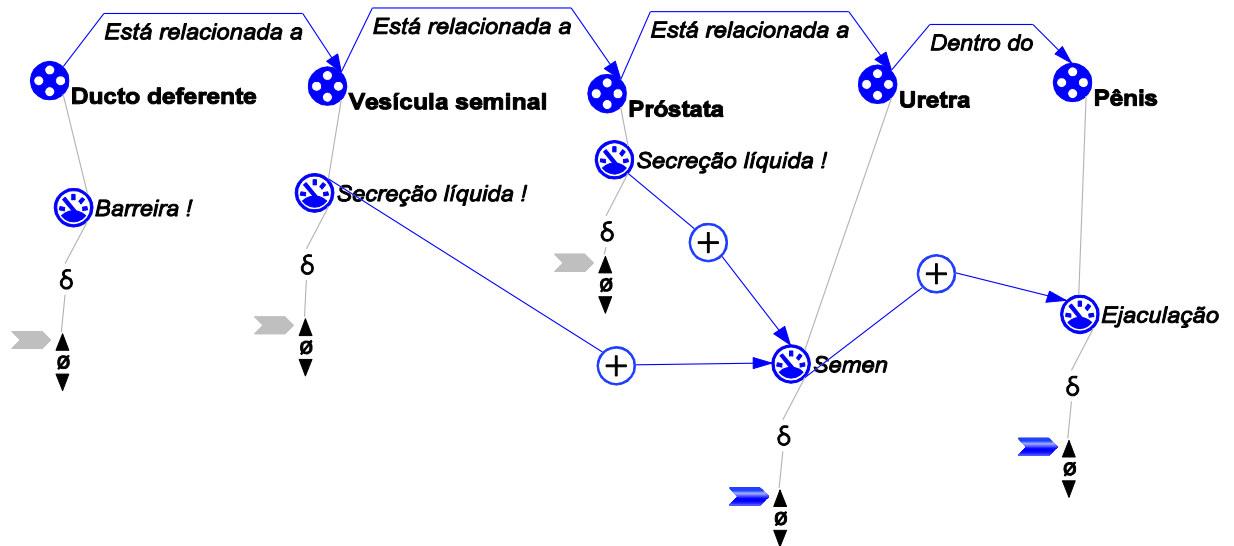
Está relacionada a
Está relacionada a
Está relacionada a
Dentro do

Ducto deferente
Vesícula seminal
Próstata
Uretra
Pênis

Barreira !
Secreção líquida !
Secreção líquida !

δ
ø
δ
ø
δ
ø

+
+
+

Semen
Ejaculação

δ
ø
δ
ø